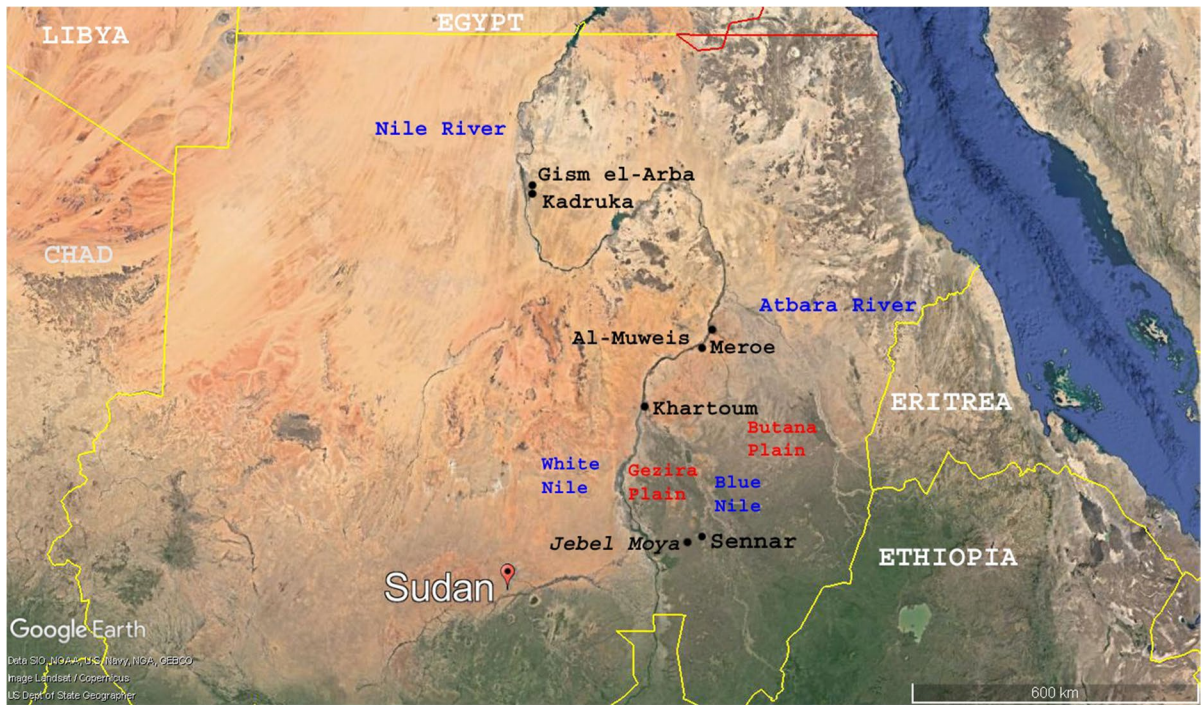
LIBYA
EGYPT
Nile River
Gism el-Arba
Kadruka
CHAD
Atbara River
Al-Muweis
Meroe
Khartoum
ERITREA
Butana Plain
White Nile
Gezira Plain
Blue Nile
Jebel Moya
Sennar
ETHIOPIA
Sudan
Google Earth
Data SIO, NOAA, U.S. Navy, NGA, GEBCO
Image Landsat / Copernicus
US Dept of State Geographer
600 km